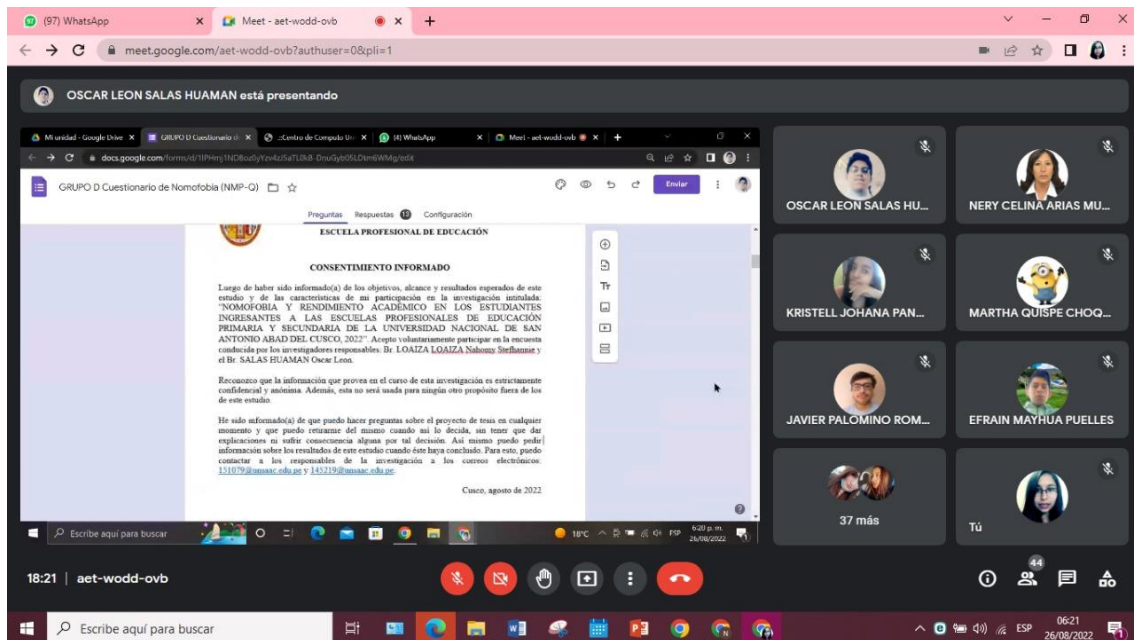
(97) WhatsApp
Meet - aet-wodd-ovb
meet.google.com/aet-wodd-ovb?authuser=0&pli=1

OSCAR LEON SALAS HUAMAN está presentando

Mi unidad - Google Drive
GRUPO D Cuestionario de
Centro de Computo Un
(4) WhatsApp
Meet - aet-wodd-ovb
docs.google.com/forms/d/1lPHmj1NDBou5yYzv4zJ5a7L0kB-DnuGyb05LDtm6WMg/edit

GRUPO D Cuestionario de Nomofobia (NMP-Q)
Enviar
Preguntas Respuestas 13 Configuración

ESCUELA PROFESIONAL DE EDUCACIÓN

CONSENTIMIENTO INFORMADO

Luego de haber sido informado(a) de los objetivos, alcance y resultados esperados de este estudio y de las características de mi participación en la investigación intitulada: "NOMOFOBIA Y RENDIMIENTO ACADÉMICO EN LOS ESTUDIANTES INGRESANTES A LAS ESCUELAS PROFESIONALES DE EDUCACIÓN PRIMARIA Y SECUNDARIA DE LA UNIVERSIDAD NACIONAL DE SAN ANTONIO ABAD DEL CUSCO, 2022". Acepto voluntariamente participar en la encuesta conducida por los investigadores responsables: Br. LOAIZA LOAIZA Nahomy Stefhannie y el Br. SALAS HUAMAN Oscar Leon.

Reconozco que la información que provea en el curso de esta investigación es estrictamente confidencial y anónima. Además, esta no será usada para ningún otro propósito fuera de los de este estudio.

He sido informado(a) de que puedo hacer preguntas sobre el proyecto de tesis en cualquier momento y que puedo retirarme del mismo cuando así lo decida, sin tener que dar explicaciones ni sufrir consecuencia alguna por tal decisión. Así mismo puedo pedir información sobre los resultados de este estudio cuando éste haya concluido. Para esto, puedo contactar a los responsables de la investigación a los correos electrónicos: 151079@unsaac.edu.pe y 145219@unsaac.edu.pe.

Cusco, agosto de 2022

Escribe aquí para buscar
18°C ESP 6:20 p. m. 26/08/2022

OSCAR LEON SALAS HU...
NERY CELINA ARIAS MU...
KRISTELL JOHANA PAN...
MARTHA QUISPE CHOQ...
JAVIER PALOMINO ROM...
EFRAIN MAYHUA PUELLES
37 más
Tú

18:21 | aet-wodd-ovb
44

Escribe aquí para buscar
ESP 06:21 26/08/2022